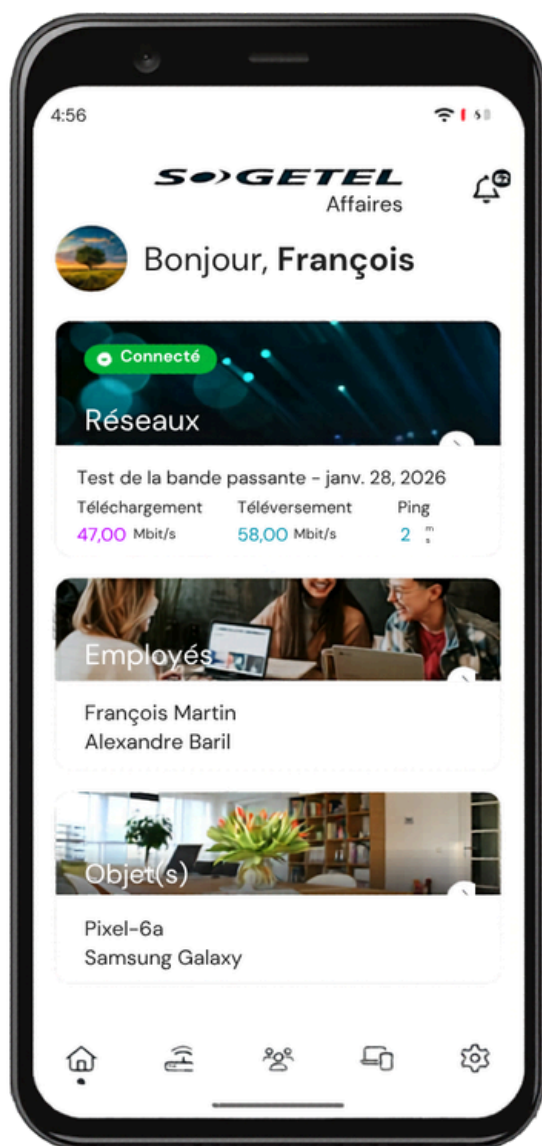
4:56

SOGETEL
Affaires

Bonjour, **François**

Connecté
Réseaux

Test de la bande passante - janv. 28, 2026
Téléchargement 47,00 Mbit/s
Téléversement 58,00 Mbit/s
Ping 2 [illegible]

Employés

François Martin
Alexandre Baril

Objet(s)

Pixel-6a
Samsung Galaxy